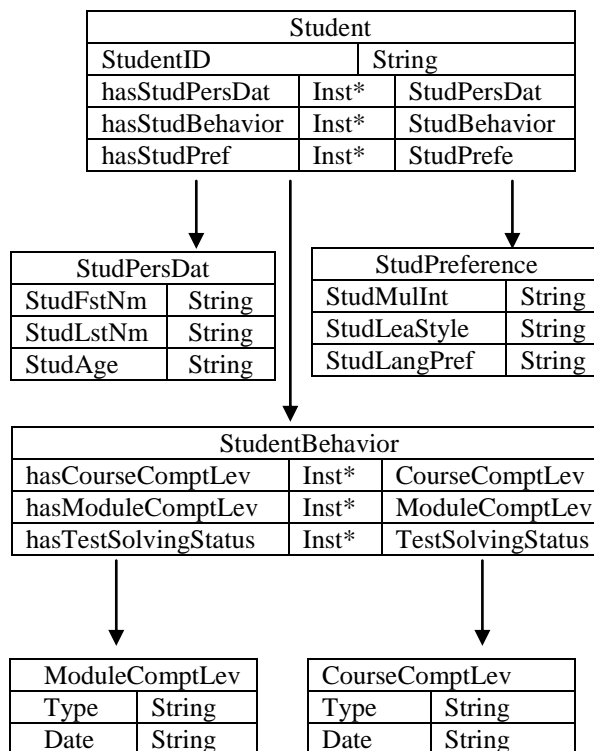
Student

| StudentID | String | |
|---|---|---|
| hasStudPersDat | Inst* | StudPersDat |
| hasStudBehavior | Inst* | StudBehavior |
| hasStudPref | Inst* | StudPrefe |

StudPersDat

| StudFstNm | String |
|---|---|
| StudLstNm | String |
| StudAge | String |

StudPreference

| StudMulInt | String |
|---|---|
| StudLeaStyle | String |
| StudLangPref | String |

StudentBehavior

| hasCourseComptLev | Inst* | CourseComptLev |
|---|---|---|
| hasModuleComptLev | Inst* | ModuleComptLev |
| hasTestSolvingStatus | Inst* | TestSolvingStatus |

ModuleComptLev

| Type | String |
|---|---|
| Date | String |

CourseComptLev

| Type | String |
|---|---|
| Date | String |